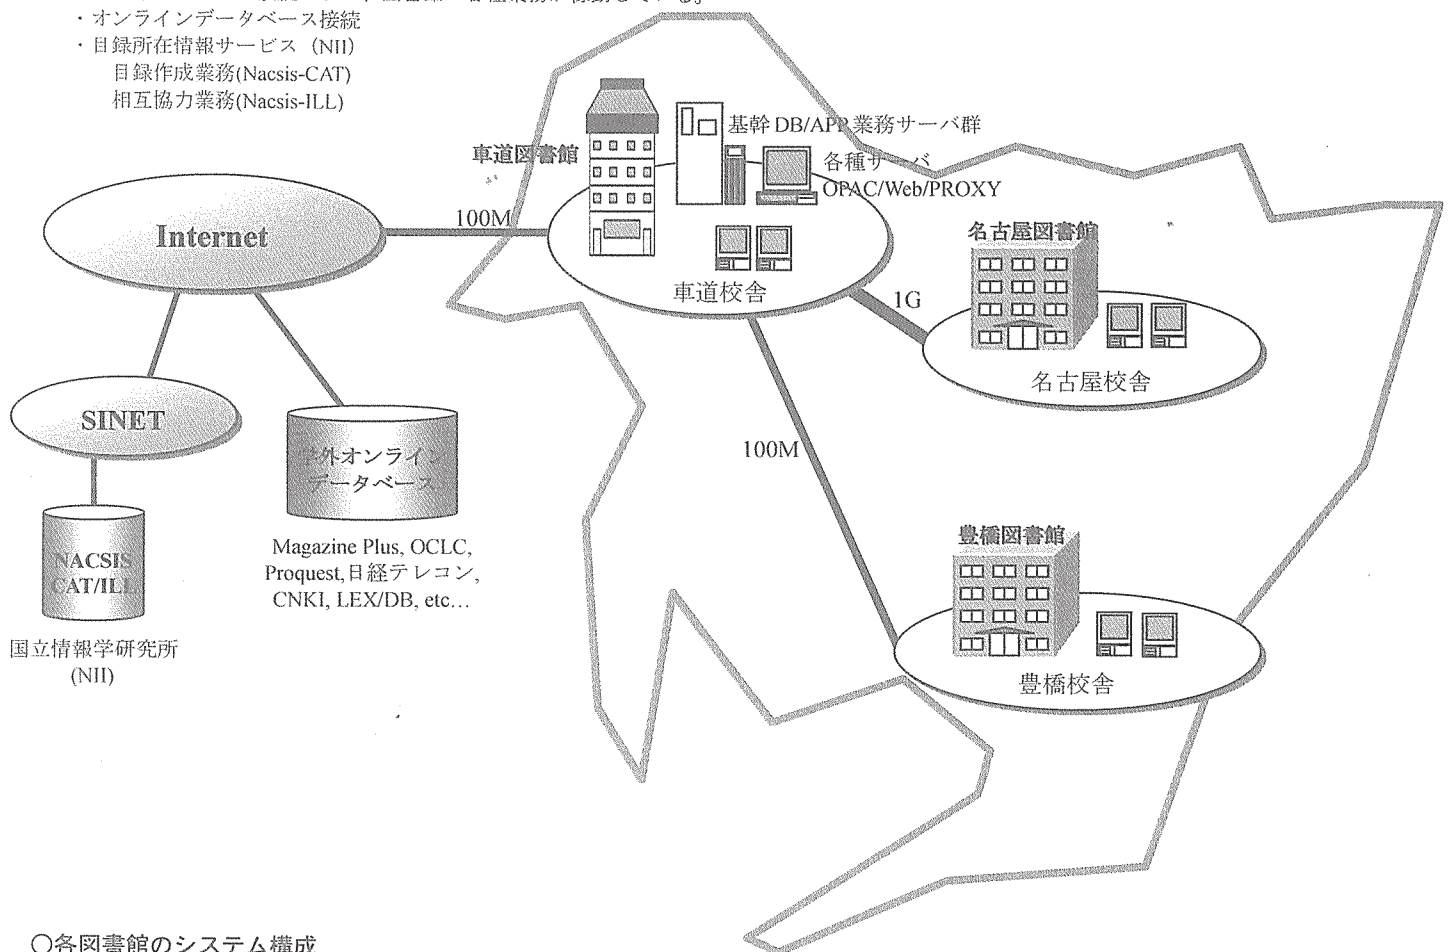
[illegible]
・オンラインデータベース接続
・目録所在情報サービス（NII）
目録作成業務(Nacsis-CAT)
相互協力業務(Nacsis-ILL)

基幹 DB/APP 業務サーバ群
車道図書館
各種サーバ
OPAC/Web/PROXY
100M
Internet
車道校舎
名古屋図書館
1G
名古屋校舎
SINET
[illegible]外オンライン
データベース
100M
NACSIS
CAT/ILL
Magazine Plus, OCLC, Proquest, 日経テレコン, CNKI, LEX/DB, etc…
豊橋図書館
国立情報学研究所
(NII)
豊橋校舎

○各図書館のシステム構成